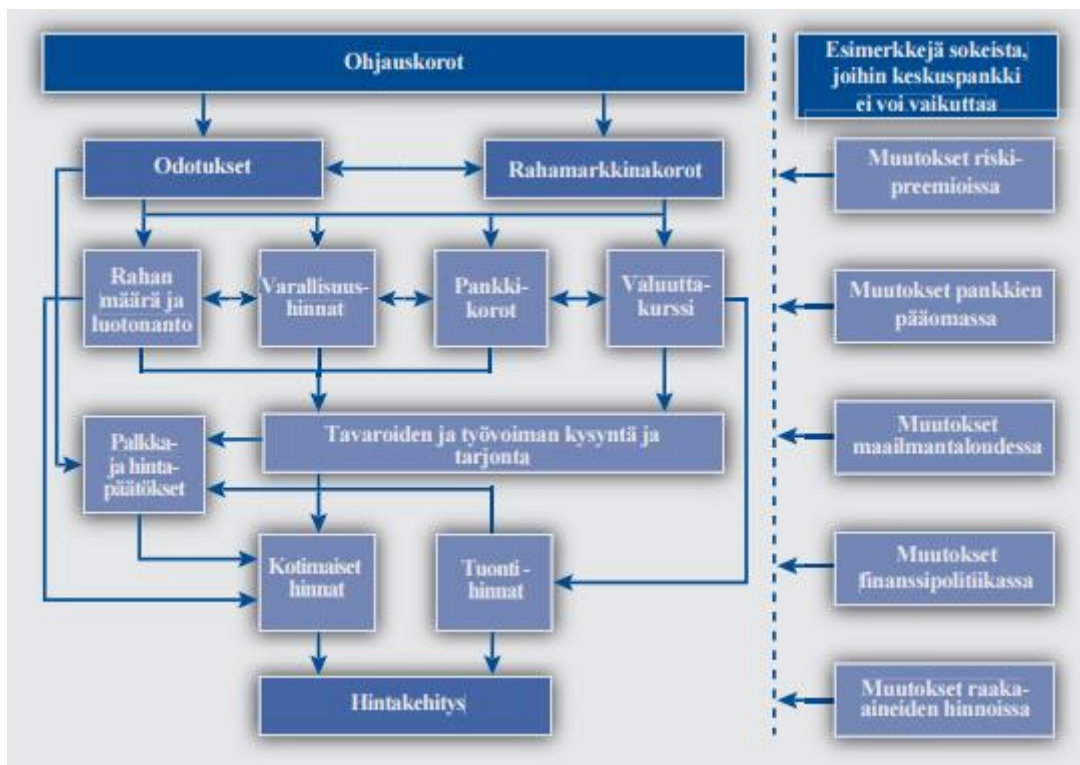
Ohjauskorot

Odotukset

Rahamarkkinakorot

Rahan määrä ja luotonanto

Varallisuushinnat

Pankkikorot

Valuuttakurssi

Palkka- ja hintapäätökset

Tavaroiden ja työvoiman kysyntä ja tarjonta

Kotimaiset hinnat

Tuonti - hinnat

Hintakehitys

Esimerkkejä sokeista, joihin keskuspankki ei voi vaikuttaa

Muutokset riskipreemioissa

Muutokset pankkien pääomassa

Muutokset maailmantaloudessa

Muutokset finanssipolitiikassa

Muutokset raaka-aineiden hinnoissa